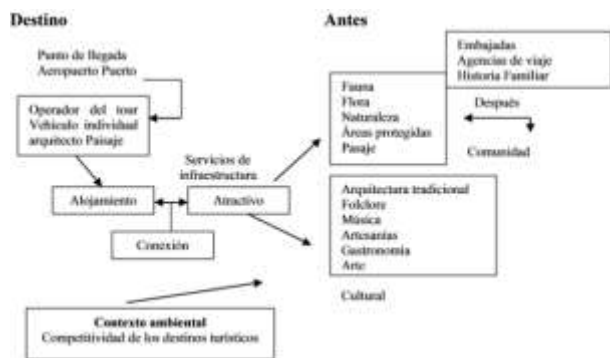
Destino

Antes

Punto de llegada
Aeropuerto Puerto

Operador del tour
Vehículo individual
arquitecto Paisaje

Servicios de infraestructura

Alojamiento

Atractivo

Conexión

Embajadas
Agencias de viaje
Historia Familiar

Fauna
Flora
Naturaleza
Áreas protegidas
Paisaje

Después

Comunidad

Arquitectura tradicional
Folclore
Música
Artesanías
Gastronomía
Arte

Cultural

Contexto ambiental
Competitividad de los destinos turísticos